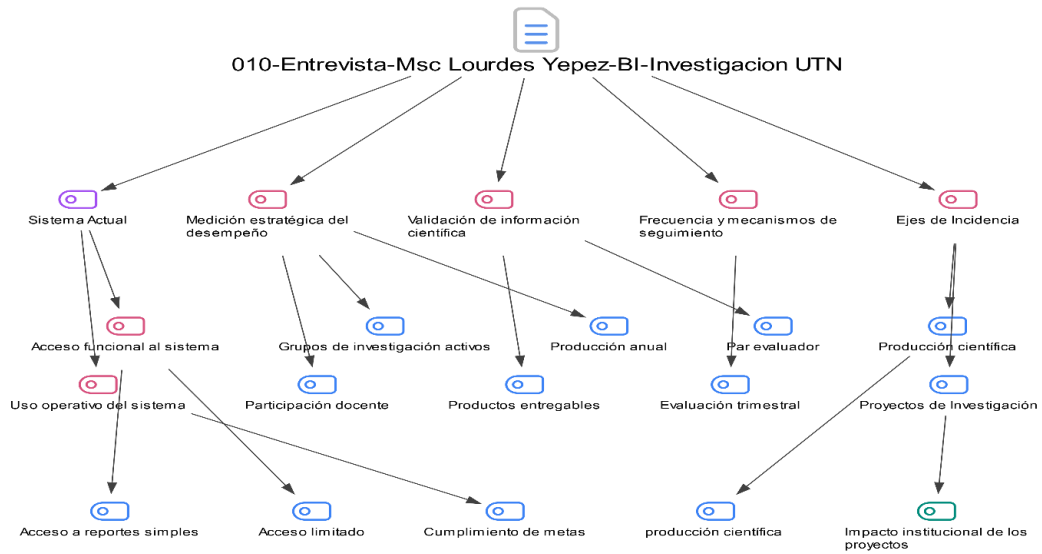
010-Entrevista-Msc Lourdes Yepez-BI-Investigacion UTN

Sistema Actual

Medición estratégica del desempeño

Validación de información científica

Frecuencia y mecanismos de seguimiento

Ejes de Incidencia

Acceso funcional al sistema

Grupos de investigación activos

Producción anual

Par evaluador

Producción científica

Uso operativo del sistema

Participación docente

Productos entregables

Evaluación trimestral

Proyectos de Investigación

Acceso a reportes simples

Acceso limitado

Cumplimiento de metas

producción científica

Impacto institucional de los proyectos